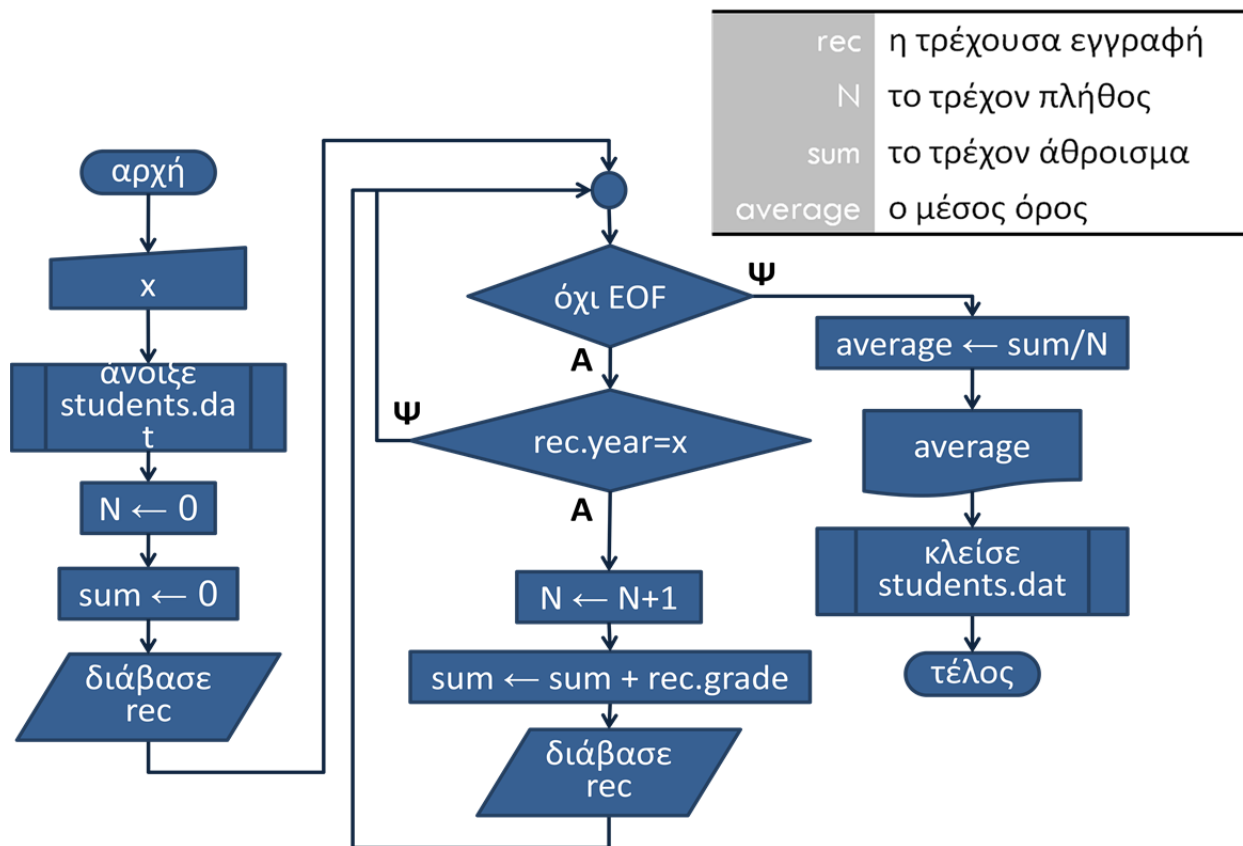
| | |
|---|---|
| rec | η τρέχουσα εγγραφή |
| N | το τρέχον πλήθος |
| sum | το τρέχον άθροισμα |
| average | ο μέσος όρος |

αρχή

x

άνοιξε students.dat

N ⟵ 0

sum ⟵ 0

διάβασε rec

όχι EOF

Ψ

Α

rec.year=x

Ψ

Α

N ⟵ N+1

sum ⟵ sum + rec.grade

διάβασε rec

average ⟵ sum/N

average

κλείσε students.dat

τέλος